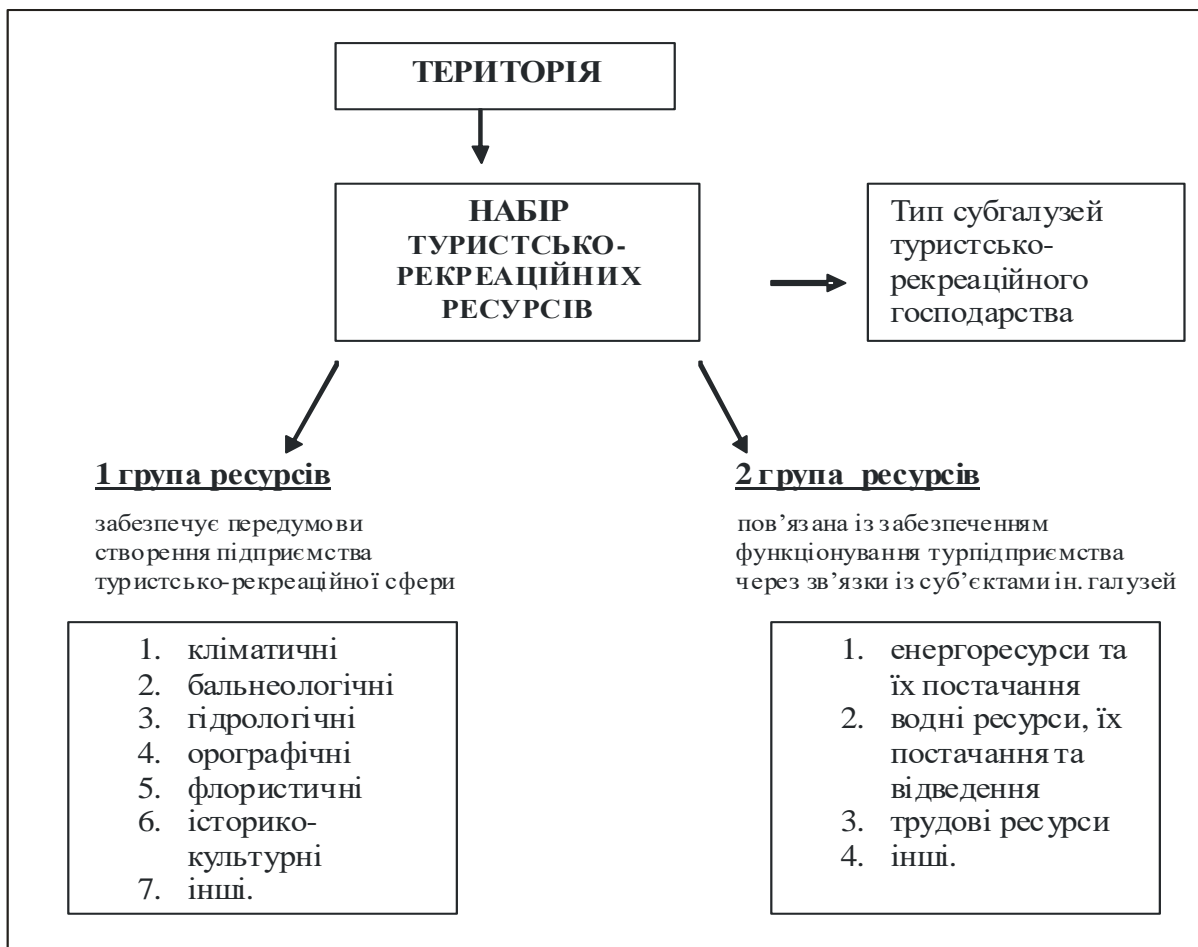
ТЕРИТОРІЯ

НАБІР ТУРИСТСЬКО-РЕКРЕАЦІЙНИХ РЕСУРСІВ

Тип субгалузей туристсько-рекреаційного господарства

1 група ресурсів

забезпечує передумови створення підприємства туристсько-рекреаційної сфери

1. кліматичні
2. бальнеологічні
3. гідрологічні
4. орографічні
5. флористичні
6. історико-культурні
7. інші.

2 група ресурсів

пов'язана із забезпеченням функціонування турпідприємства через зв'язки із суб'єктами ін. галузей

1. енергоресурси та їх постачання
2. водні ресурси, їх постачання та відведення
3. трудові ресурси
4. інші.